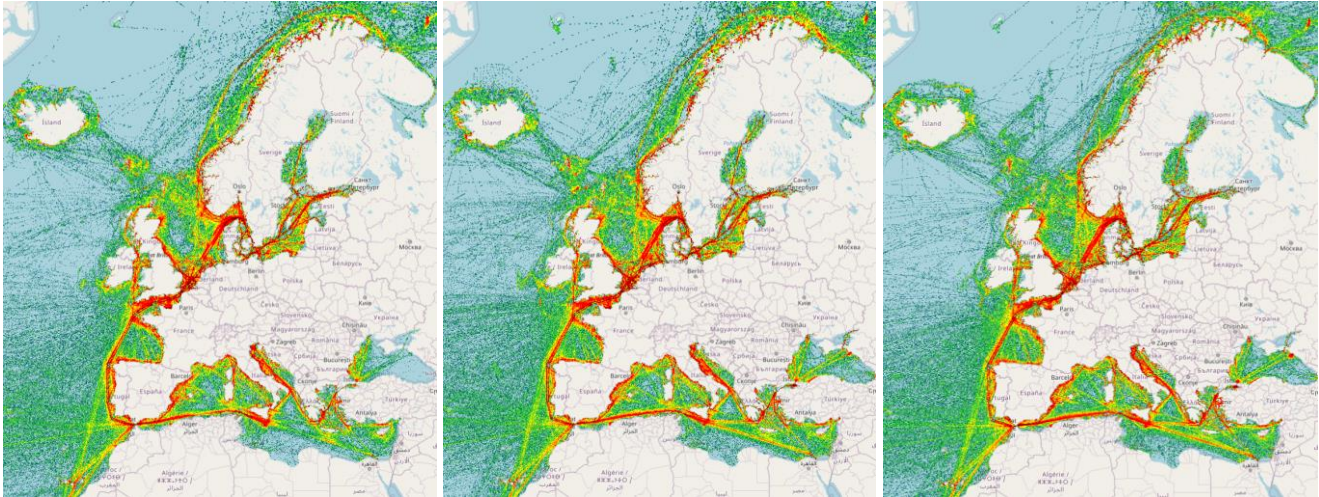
Ísland
Suomi / Finland
Sverige
Oslo
Санкт-Петербург
Stockholm
Eesti
Latvija
Lietuva
Москва
Ireland
Беларусь
Berlin
Polska
Nederland
Deutschland
Paris
Česko
Київ
France
Slovensko
Україна
Magyarország
Chișinău
Zagreb
România
Србија
București
España
Barcelona
България
Italia
Türkiye
Antalya
Alger
الجزائر
Maroc
Algérie

Ísland
Suomi / Finland
Sverige
Oslo
Санкт-Петербург
Stockholm
Eesti
Latvija
Lietuva
Москва
Ireland
Беларусь
Berlin
Polska
Nederland
Deutschland
Paris
Česko
Київ
France
Slovensko
Magyarország
Chișinău
Zagreb
România
Србија
București
España
Barcelona
България
Italia
Antalya
Alger
الجزائر
Algérie

Ísland
Suomi / Finland
Sverige
Oslo
Санкт-Петербург
Stockholm
Eesti
Latvija
Lietuva
Москва
Ireland
Беларусь
Berlin
Polska
Nederland
Deutschland
Paris
Česko
Київ
France
Slovensko
Україна
Magyarország
Chișinău
Zagreb
România
Србија
București
España
Barcelona
България
Italia
Türkiye
Antalya
Alger
الجزائر
Algérie